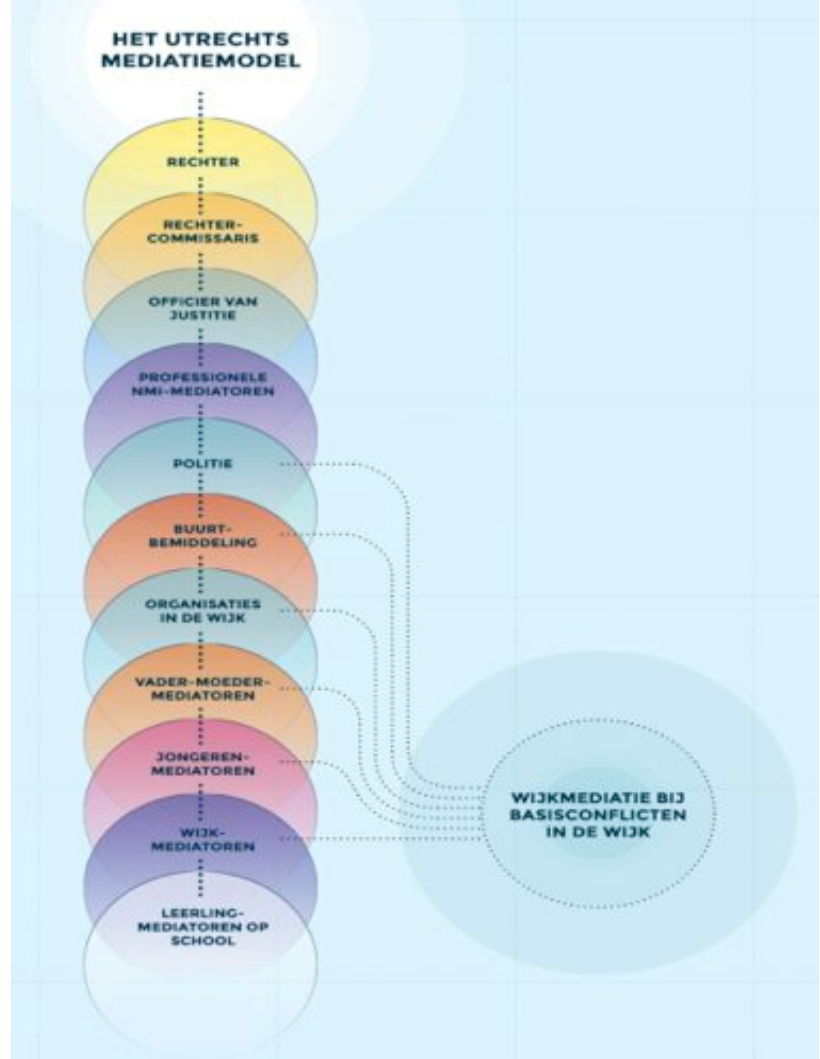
HET UTRECHTS MEDIATIEMODEL

RECHTER

RECHTER-COMMISSARIS

OFFICIER VAN JUSTITIE

PROFESSIONELE NMI-MEDIATOREN

POLITIE

BUURT-BEMIDDELING

ORGANISATIES IN DE WIJK

VADER-MOEDER-MEDIATOREN

JONGEREN-MEDIATOREN

WIJK-MEDIATOREN

LEERLING-MEDIATOREN OP SCHOOL

WIJKMEDIATIE BIJ BASISCONFLICTEN IN DE WIJK